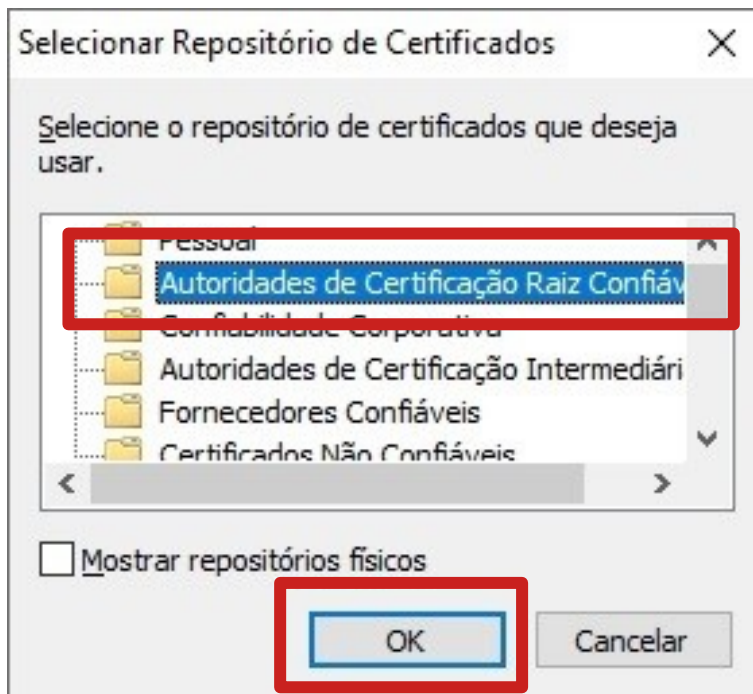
Selecionar Repositório de Certificados

Selecione o repositório de certificados que deseja usar.

Pessoal
Autoridades de Certificação Raiz Confiáv
Confiabilidade Corporativa
Autoridades de Certificação Intermediári
Fornecedores Confiáveis
Certificados Não Confiáveis

Mostrar repositórios físicos

OK
Cancelar